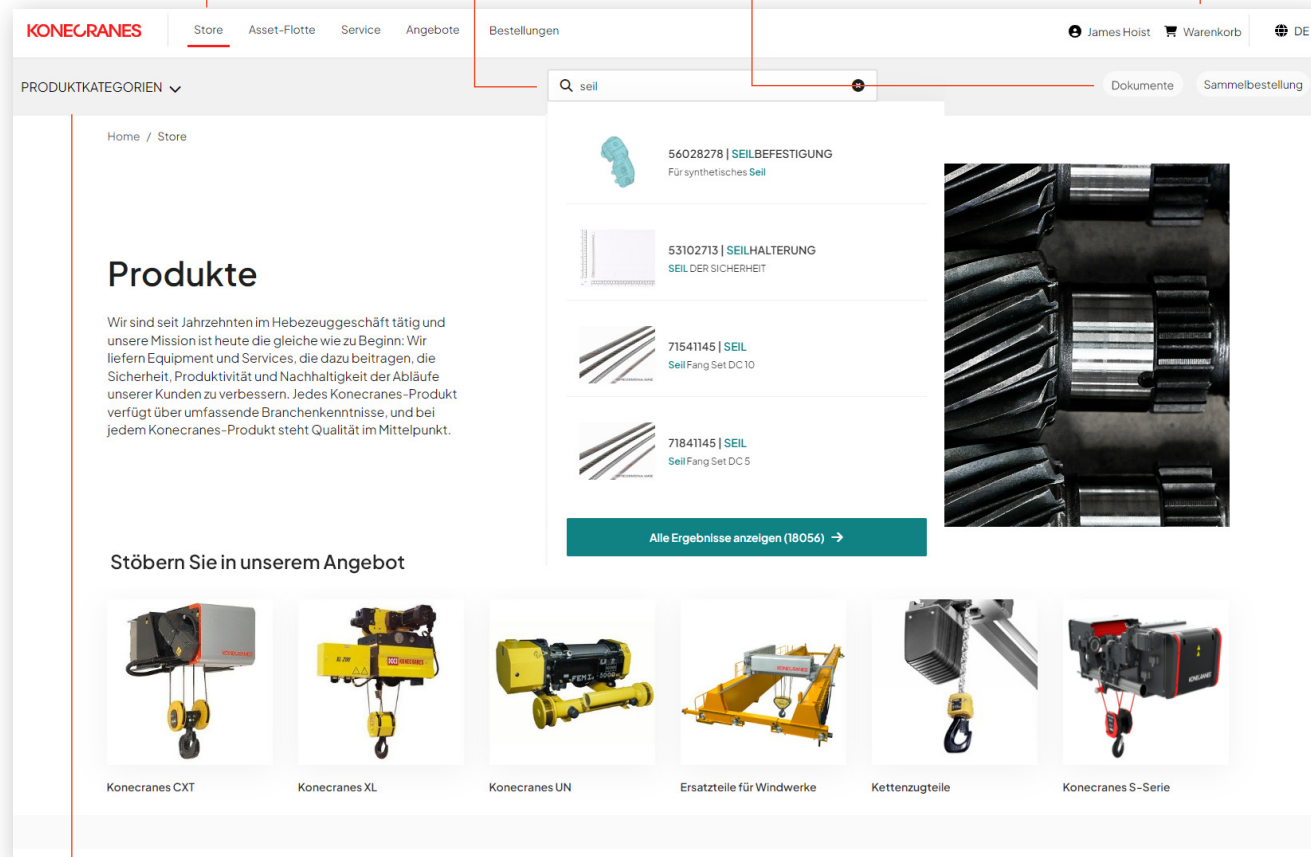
KONECRANES Store Asset-Flotte Service Angebote Bestellungen

James Hoist Warenkorb DE

PRODUKTKATEGORIEN

seil

Dokumente Sammelbestellung

Home / Store

56028278 | SEILBEFESTIGUNG
Für synthetisches Seil

53102713 | SEILHALTERUNG
SEIL DER SICHERHEIT

71541145 | SEIL
Seil Fang Set DC 10

71841145 | SEIL
Seil Fang Set DC 5

Alle Ergebnisse anzeigen (18056) →

Produkte

Wir sind seit Jahrzehnten im Hebezeuggeschäft tätig und unsere Mission ist heute die gleiche wie zu Beginn: Wir liefern Equipment und Services, die dazu beitragen, die Sicherheit, Produktivität und Nachhaltigkeit der Abläufe unserer Kunden zu verbessern. Jedes Konecranes-Produkt verfügt über umfassende Branchenkenntnisse, und bei jedem Konecranes-Produkt steht Qualität im Mittelpunkt.

Stöbern Sie in unserem Angebot

Konecranes CXT

Konecranes XL

Konecranes UN

Ersatzteile für Windwerke

Kettenzugteile

Konecranes S-Serie